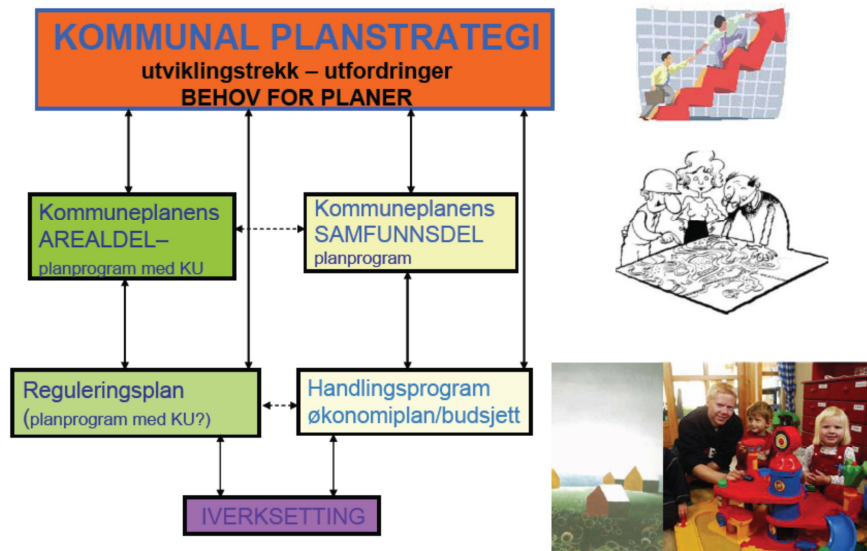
KOMMUNAL PLANSTRATEGI
utviklingstrekk – utfordringer
BEHOV FOR PLANER

Kommuneplanens AREALDEL– planprogram med KU

Kommuneplanens SAMFUNNSDEL planprogram

Reguleringsplan (planprogram med KU?)

Handlingsprogram økonomiplan/budsjett

IVERKSETTING